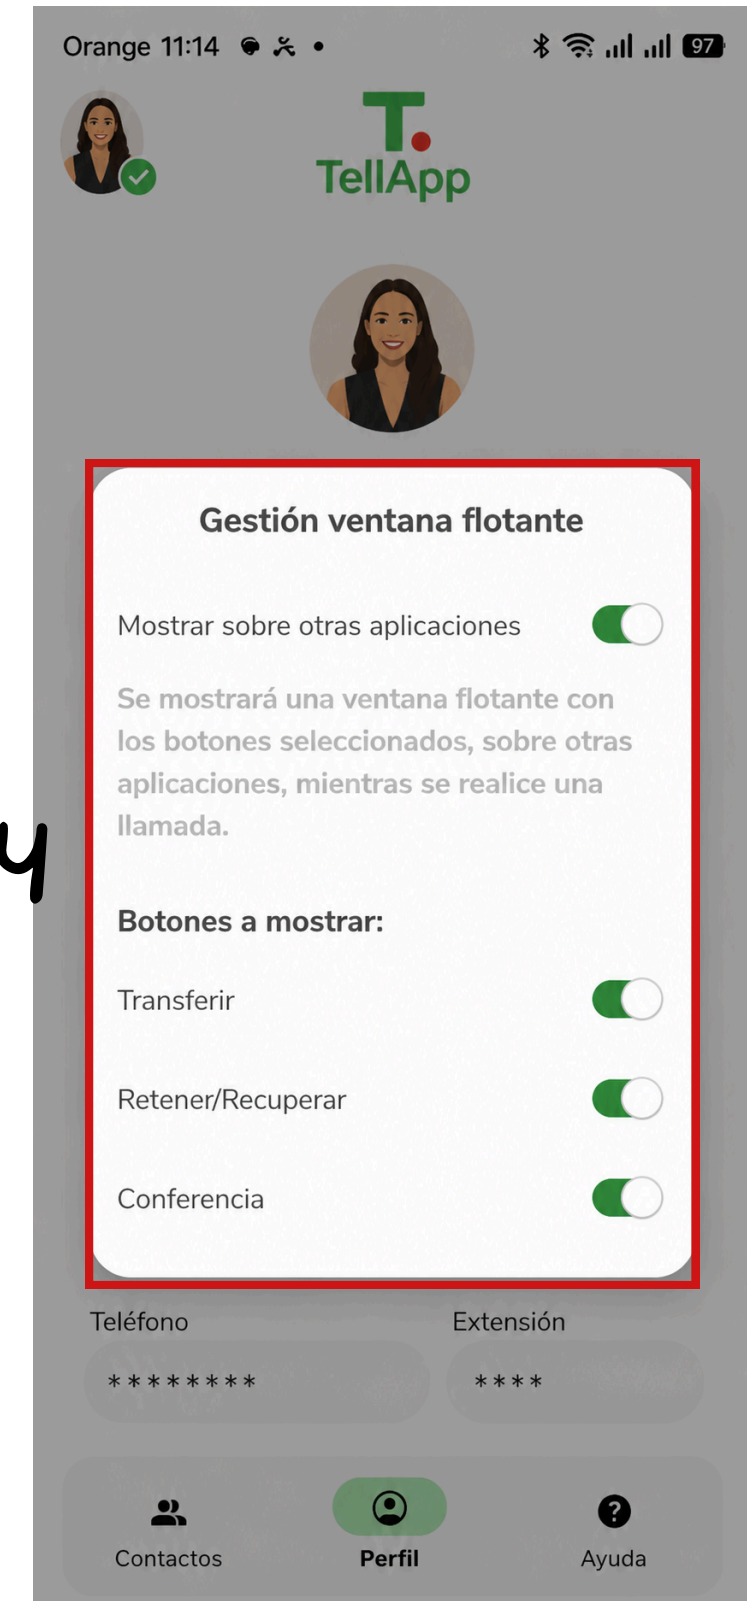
Orange 11:14

97

TellApp

4

Gestión ventana flotante

Mostrar sobre otras aplicaciones

Se mostrará una ventana flotante con los botones seleccionados, sobre otras aplicaciones, mientras se realice una llamada.

Botones a mostrar:

Transferir

Retener/Recuperar

Conferencia

Teléfono

********

Extensión

****

Contactos

Perfil

Ayuda